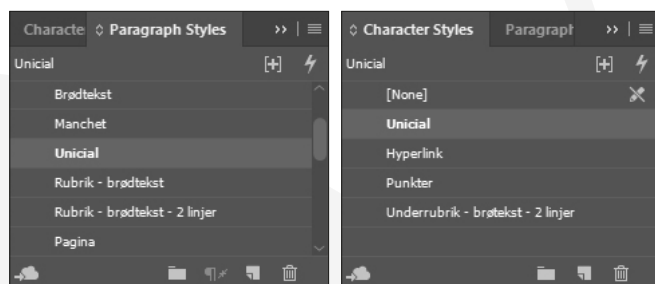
Characte ◇ Paragraph Styles ›› ≡

Unicial

Brødtekst

Manchet

Unicial

Rubrik - brødtekst

Rubrik - brødtekst - 2 linjer

Pagina

◇ Character Styles Paragrapł ›› ≡

Unicial

[None]

Unicial

Hyperlink

Punkter

Underrubrik - brøtekst - 2 linjer